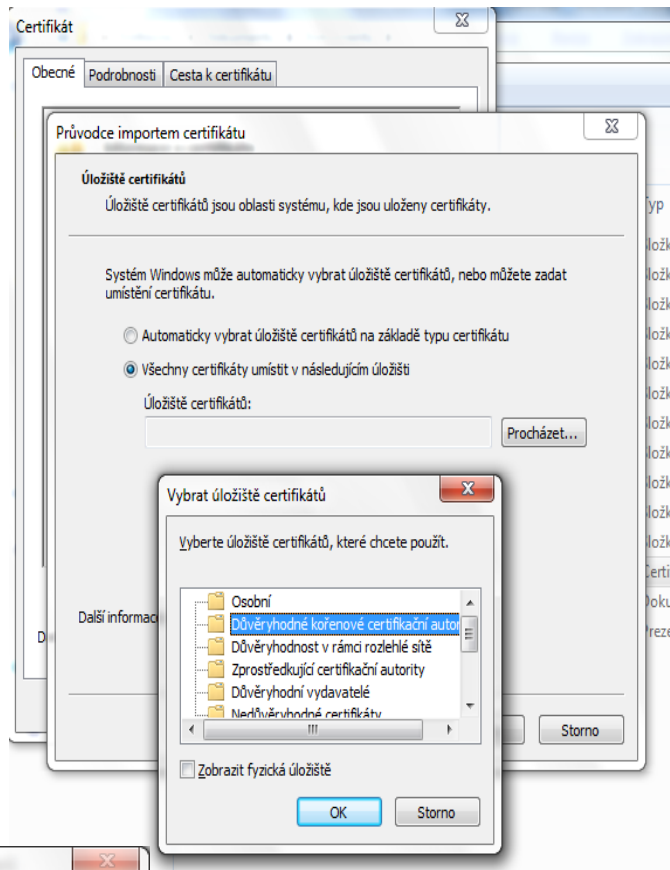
Certifikát

Obecné | Podrobnosti | Cesta k certifikátu

Průvodce importem certifikátu

Úložiště certifikátů

Úložiště certifikátů jsou oblasti systému, kde jsou uloženy certifikáty.

Systém Windows může automaticky vybrat úložiště certifikátů, nebo můžete zadat umístění certifikátu.

Automaticky vybrat úložiště certifikátů na základě typu certifikátu

Všechny certifikáty umístit v následujícím úložišti

Úložiště certifikátů:

Procházet...

Další informac

D

Storno

Typ
Úlož
Úlož
Úlož
Úlož
Úlož
Úlož
Úlož
Úlož
Úlož
Úlož
Úlož
Certi
Doku
Preze

Vybrat úložiště certifikátů

Vyberte úložiště certifikátů, které chcete použít.

Osobní
Důvěryhodné kořenové certifikační autor
Důvěryhodnost v rámci rozlehlé sítě
Zprostředkující certifikační autority
Důvěryhodní vydavatelé
Nedůvěryhodné certifikáty

Zobrazit fyzická úložiště

OK

Storno